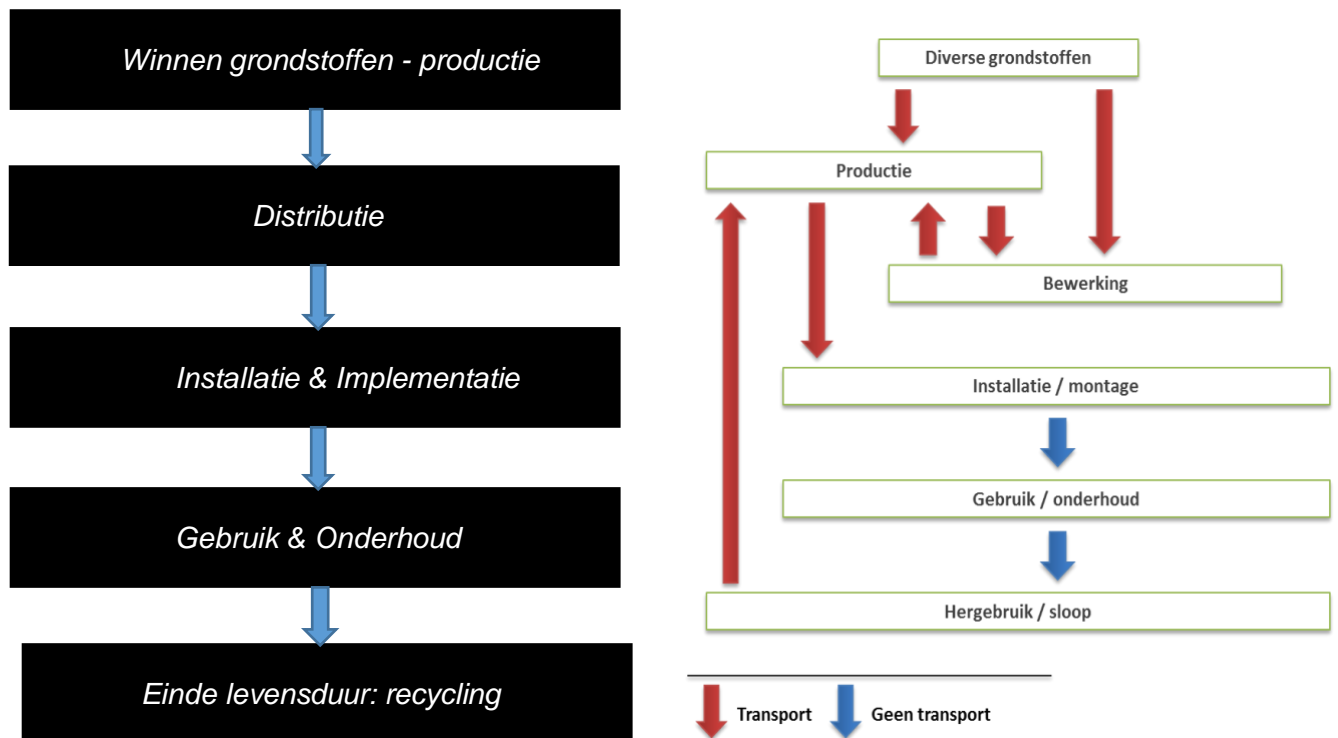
Winnen grondstoffen - productie

Distributie

Installatie & Implementatie

Gebruik & Onderhoud

Einde levensduur: recycling

Diverse grondstoffen

Productie

Bewerking

Installatie / montage

Gebruik / onderhoud

Hergebruik / sloop

Transport Geen transport